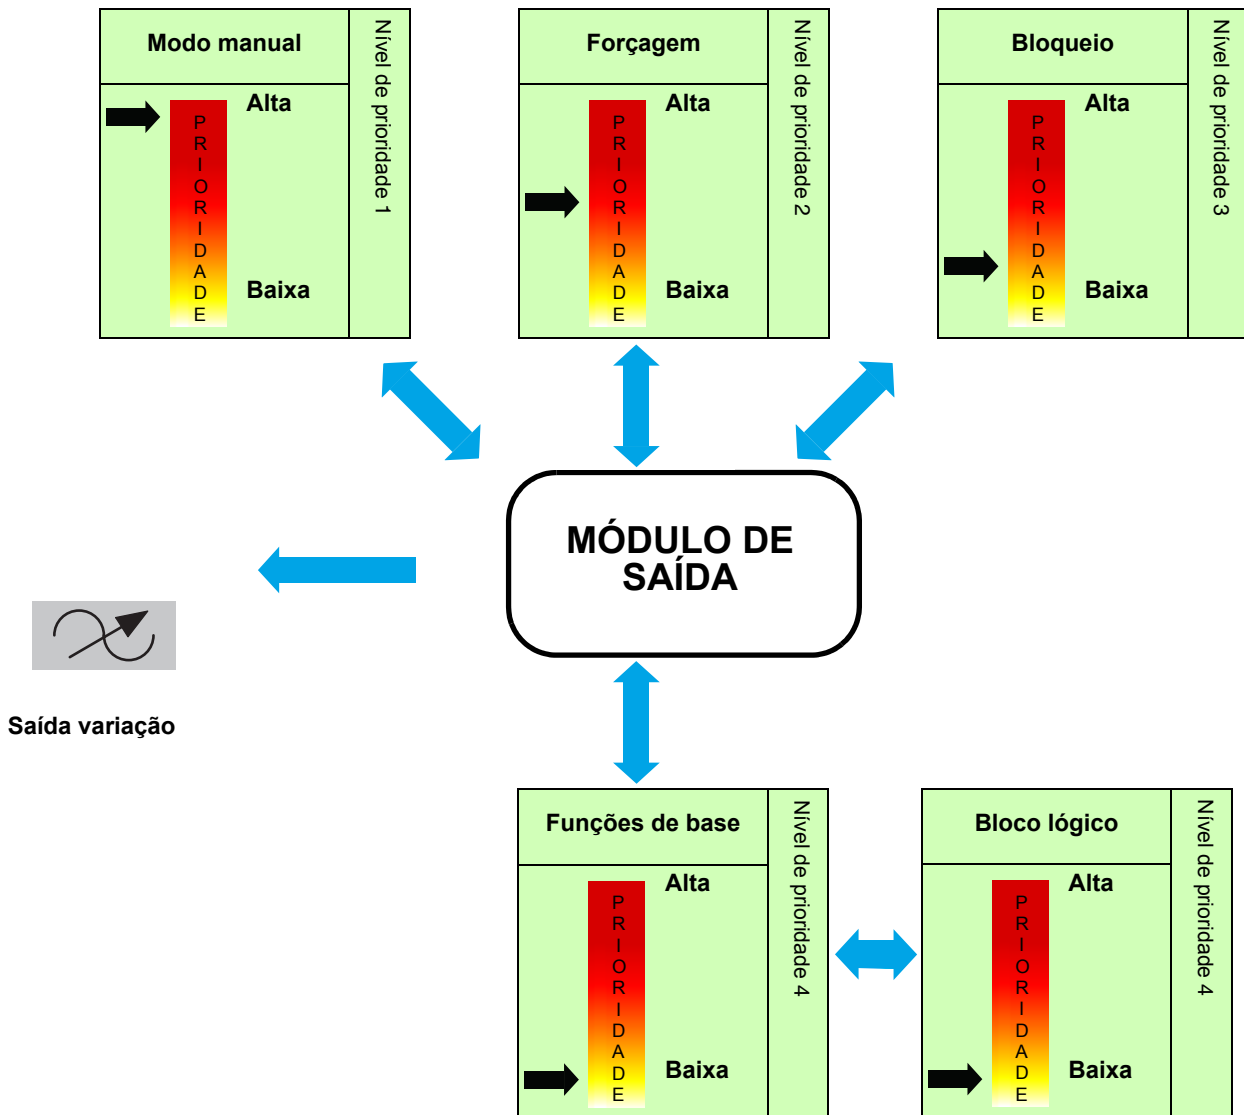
Modo manual
Alta
PRIORIDADE
Baixa
Nível de prioridade 1

Forçagem
Alta
PRIORIDADE
Baixa
Nível de prioridade 2

Bloqueio
Alta
PRIORIDADE
Baixa
Nível de prioridade 3

MÓDULO DE SAÍDA

Saída variação

Funções de base
Alta
PRIORIDADE
Baixa
Nível de prioridade 4

Bloco lógico
Alta
PRIORIDADE
Baixa
Nível de prioridade 4